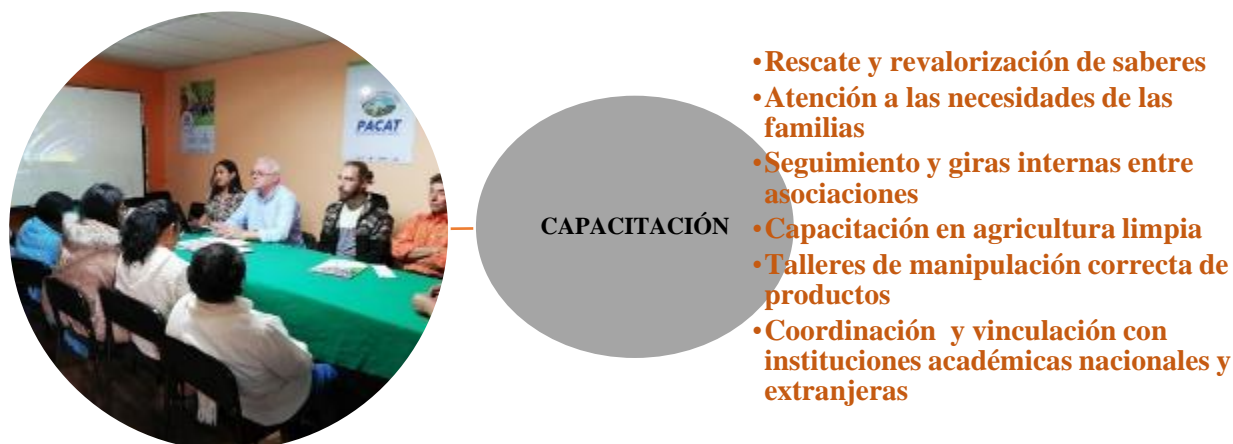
PACAT

CAPACITACIÓN

•Rescate y revalorización de saberes
•Atención a las necesidades de las familias
•Seguimiento y giras internas entre asociaciones
•Capacitación en agricultura limpia
•Talleres de manipulación correcta de productos
•Coordinación y vinculación con instituciones académicas nacionales y extranjeras